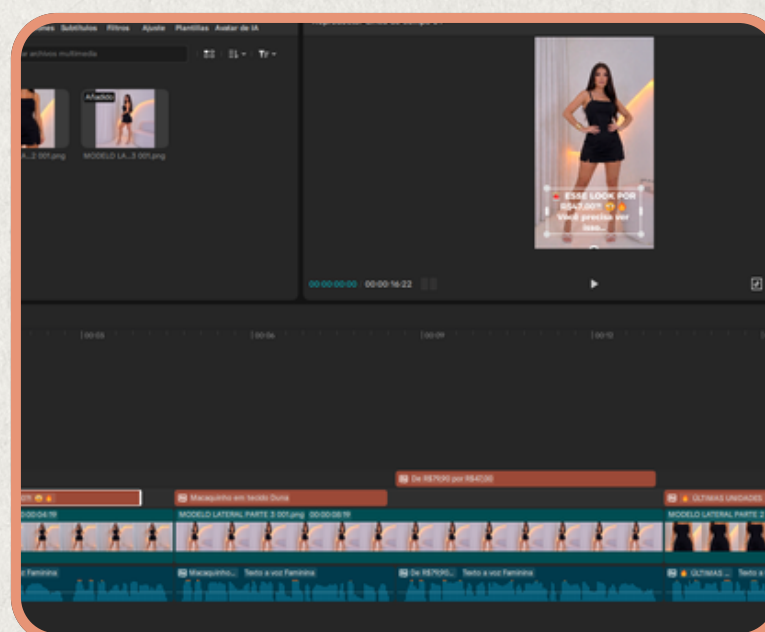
ones Subtítulos Filtros Ajuste Plantillas Avatar de IA

r archivos multimedia

Añadido

A...2 001.png

MODELO LA...3 001.png

ESSE LOOK POR R$47,00?! Você precisa ver isso...

00:00:00:00 00:00:16:22

|00:03 |00:06 |00:09 |00:12

De R$79,90 por R$47,00

Macaquinho em tecido Duna

ÚLTIMAS UNIDADES

00:00:04:19

MODELO LATERAL PARTE 3 001.png 00:00:08:19

MODELO LATERAL PARTE 2

z Feminina

Macaquinho... Texto a voz Feminina

De R$79,90... Texto a voz Feminina

ÚLTIMAS ... Texto a